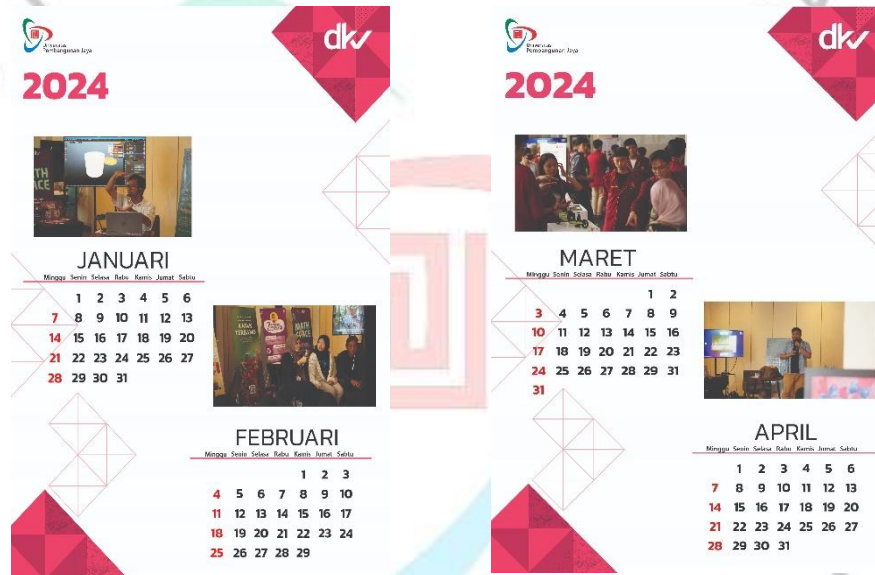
Universitas Pembangunan Jaya

dkv

2024

JANUARI

| Minggu | Senin | Selasa | Rabu | Kamis | Jumat | Sabtu |
|---|---|---|---|---|---|---|
| | 1 | 2 | 3 | 4 | 5 | 6 |
| 7 | 8 | 9 | 10 | 11 | 12 | 13 |
| 14 | 15 | 16 | 17 | 18 | 19 | 20 |
| 21 | 22 | 23 | 24 | 25 | 26 | 27 |
| 28 | 29 | 30 | 31 | | | |

FEBRUARI

| Minggu | Senin | Selasa | Rabu | Kamis | Jumat | Sabtu |
|---|---|---|---|---|---|---|
| | | | | 1 | 2 | 3 |
| 4 | 5 | 6 | 7 | 8 | 9 | 10 |
| 11 | 12 | 13 | 14 | 15 | 16 | 17 |
| 18 | 19 | 20 | 21 | 22 | 23 | 24 |
| 25 | 26 | 27 | 28 | 29 | | |

Universitas Pembangunan Jaya

dkv

2024

MARET

| Minggu | Senin | Selasa | Rabu | Kamis | Jumat | Sabtu |
|---|---|---|---|---|---|---|
| | | | | | 1 | 2 |
| 3 | 4 | 5 | 6 | 7 | 8 | 9 |
| 10 | 11 | 12 | 13 | 14 | 15 | 16 |
| 17 | 18 | 19 | 20 | 21 | 22 | 23 |
| 24 | 25 | 26 | 27 | 28 | 29 | 30 |
| 31 | | | | | | |

APRIL

| Minggu | Senin | Selasa | Rabu | Kamis | Jumat | Sabtu |
|---|---|---|---|---|---|---|
| | 1 | 2 | 3 | 4 | 5 | 6 |
| 7 | 8 | 9 | 10 | 11 | 12 | 13 |
| 14 | 15 | 16 | 17 | 18 | 19 | 20 |
| 21 | 22 | 23 | 24 | 25 | 26 | 27 |
| 28 | 29 | 30 | 31 | | | |